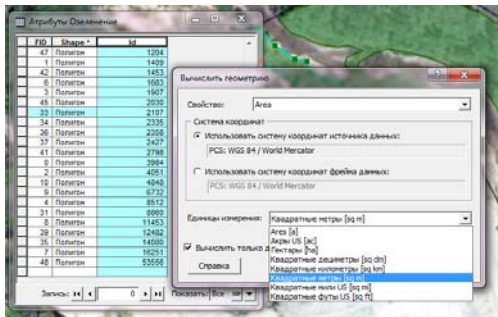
Атрибуты Озеленение

| FID | Shape * | Id |
|---|---|---|
| 47 | Полигон | 1204 |
| 1 | Полигон | 1409 |
| 42 | Полигон | 1453 |
| 6 | Полигон | 1603 |
| 3 | Полигон | 1907 |
| 45 | Полигон | 2030 |
| 33 | Полигон | 2107 |
| 34 | Полигон | 2335 |
| 36 | Полигон | 2358 |
| 37 | Полигон | 2427 |
| 41 | Полигон | 2798 |
| 0 | Полигон | 3984 |
| 2 | Полигон | 4051 |
| 10 | Полигон | 4048 |
| 9 | Полигон | 6732 |
| 4 | Полигон | 8512 |
| 31 | Полигон | 8860 |
| 8 | Полигон | 11453 |
| 39 | Полигон | 12482 |
| 35 | Полигон | 14000 |
| 7 | Полигон | 16251 |
| 46 | Полигон | 53556 |

Записи: 0 Показать: Все

Вычислить геометрию

Свойство: Area

Система координат

Использовать систему координат источника данных:

PCS: WGS 84 / World Mercator

Использовать систему координат фрейма данных:

PCS: WGS 84 / World Mercator

Единицы измерения: Квадратные метры [sq m]

Ares [a]
Акры US [ac]
Гектары [ha]
Квадратные дециметры [sq dm]
Квадратные километры [sq km]
Квадратные метры [sq m]
Квадратные мили US [sq mi]
Квадратные футы US [sq ft]

Вычислить только в

Справка